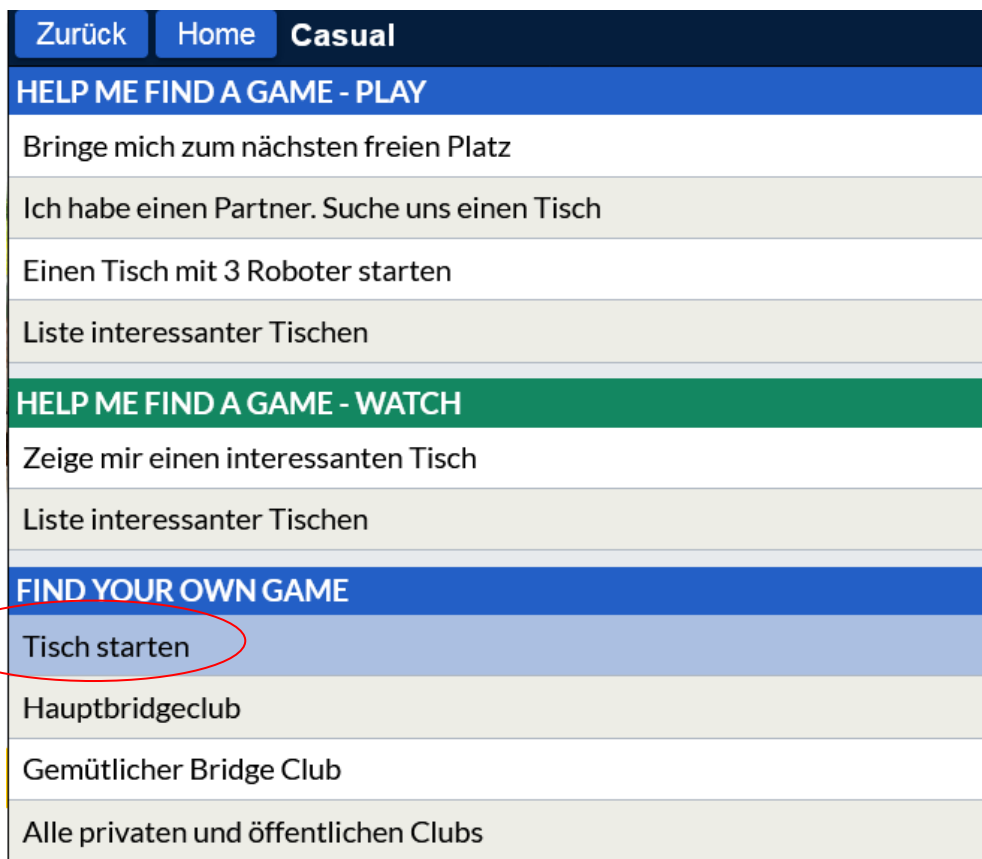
Zurück Home Casual

HELP ME FIND A GAME - PLAY

Bringe mich zum nächsten freien Platz

Ich habe einen Partner. Suche uns einen Tisch

Einen Tisch mit 3 Roboter starten

Liste interessanter Tischen

HELP ME FIND A GAME - WATCH

Zeige mir einen interessanten Tisch

Liste interessanter Tischen

FIND YOUR OWN GAME

Tisch starten

Hauptbridgeclub

Gemütlicher Bridge Club

Alle privaten und öffentlichen Clubs